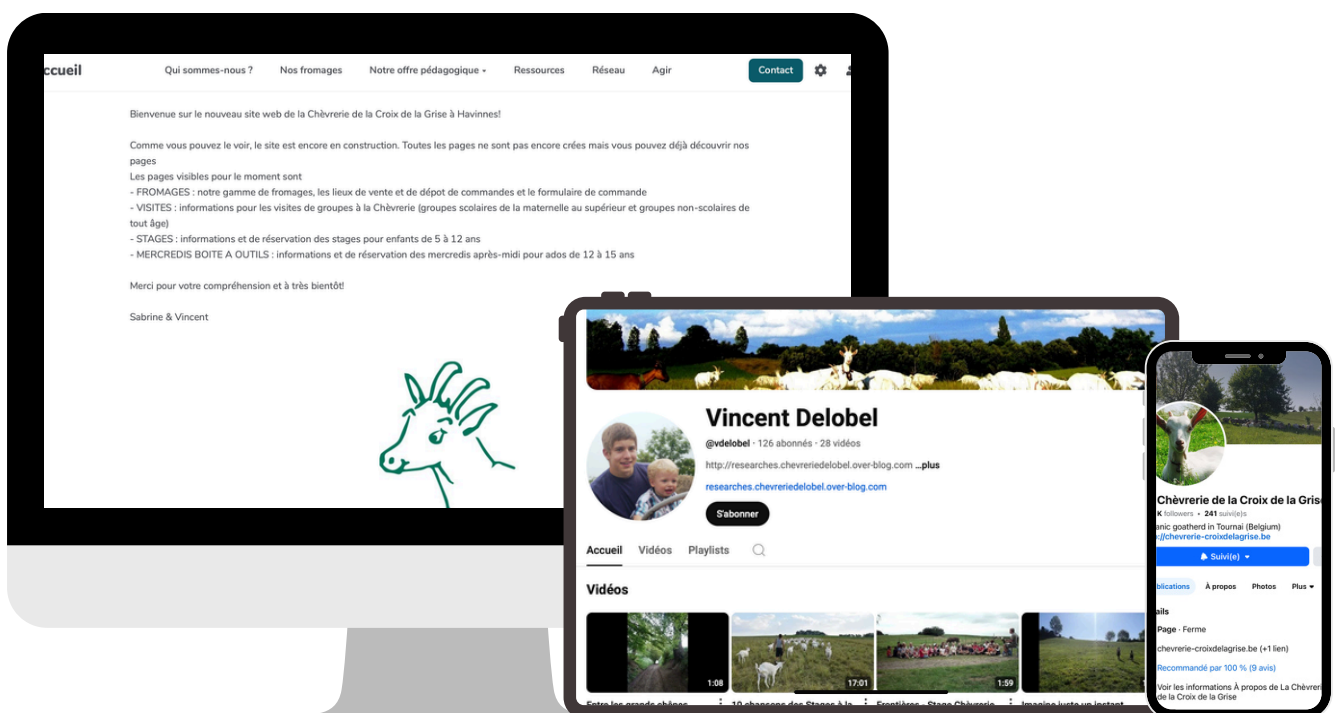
ccueil Qui sommes-nous ? Nos fromages Notre offre pédagogique Ressources Réseau Agir Contact

Bienvenue sur le nouveau site web de la Chèvrerie de la Croix de la Grise à Havinnes!

Comme vous pouvez le voir, le site est encore en construction. Toutes les pages ne sont pas encore crées mais vous pouvez déjà découvrir nos pages
Les pages visibles pour le moment sont
- FROMAGES : notre gamme de fromages, les lieux de vente et de dépot de commandes et le formulaire de commande
- VISITES : informations pour les visites de groupes à la Chèvrerie (groupes scolaires de la maternelle au supérieur et groupes non-scolaires de tout âge)
- STAGES : informations et de réservation des stages pour enfants de 5 à 12 ans
- MERCREDIS BOITE A OUTILS : informations et de réservation des mercredis après-midi pour ados de 12 à 15 ans

Merci pour votre compréhension et à très bientôt!

Sabrine & Vincent

Vincent Delobel
@vdelobel · 126 abonnés · 28 vidéos
http://researches.chevreriedelobel.over-blog.com ...plus
researches.chevreriedelobel.over-blog.com
S'abonner
Accueil Vidéos Playlists
Vidéos
1:08 17:01 1:59
Entre les grands chênes 10 chansons des Stages à la Frontières - Stage Chèvrerie Imagine juste un instant

Chèvrerie de la Croix de la Grise
K followers • 241 suivi(e)s
anic goatherd in Tournai (Belgium)
://chevrerie-croixdelagrise.be
Suivi(e)
blications À propos Photos Plus
ails
Page · Ferme
chevrerie-croixdelagrise.be (+1 lien)
Recommandé par 100 % (9 avis)
Voir les informations À propos de La Chèvrerie de la Croix de la Grise